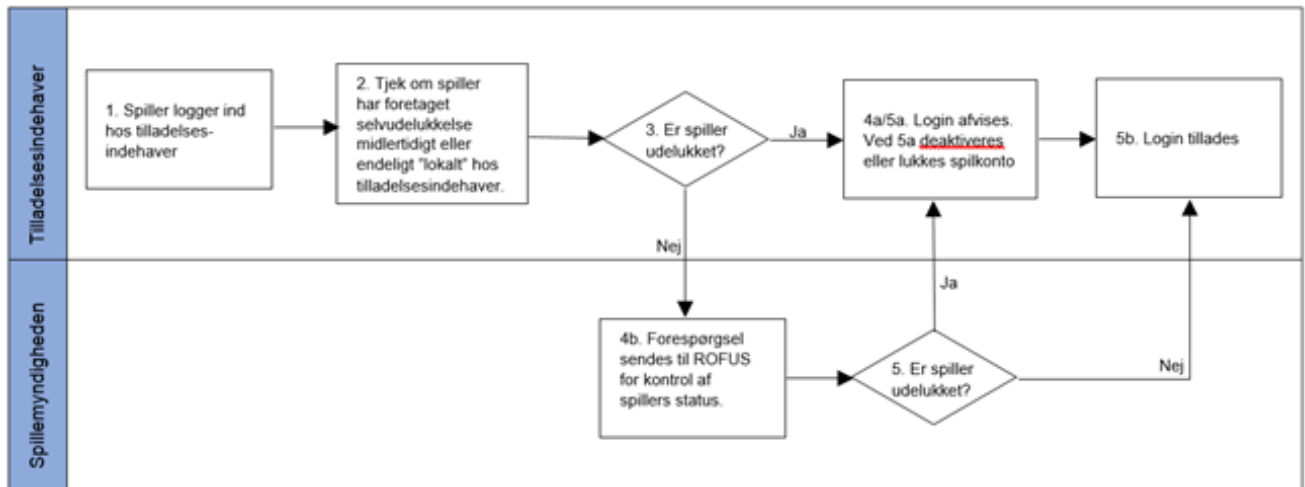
Tilladelsesindehaver

1. Spiller logger ind hos tilladelsesindehaver

2. Tjek om spiller har foretaget selvudelukkelse midlertidigt eller endeligt "lokalt" hos tilladelsesindehaver.

3. Er spiller udelukket?

Ja

4a/5a. Login afvises. Ved 5a deaktiveres eller lukkes spilkonto

5b. Login tillades

Nej

Spillemyndigheden

4b. Forespørgsel sendes til ROFUS for kontrol af spillers status.

5. Er spiller udelukket?

Ja

Nej